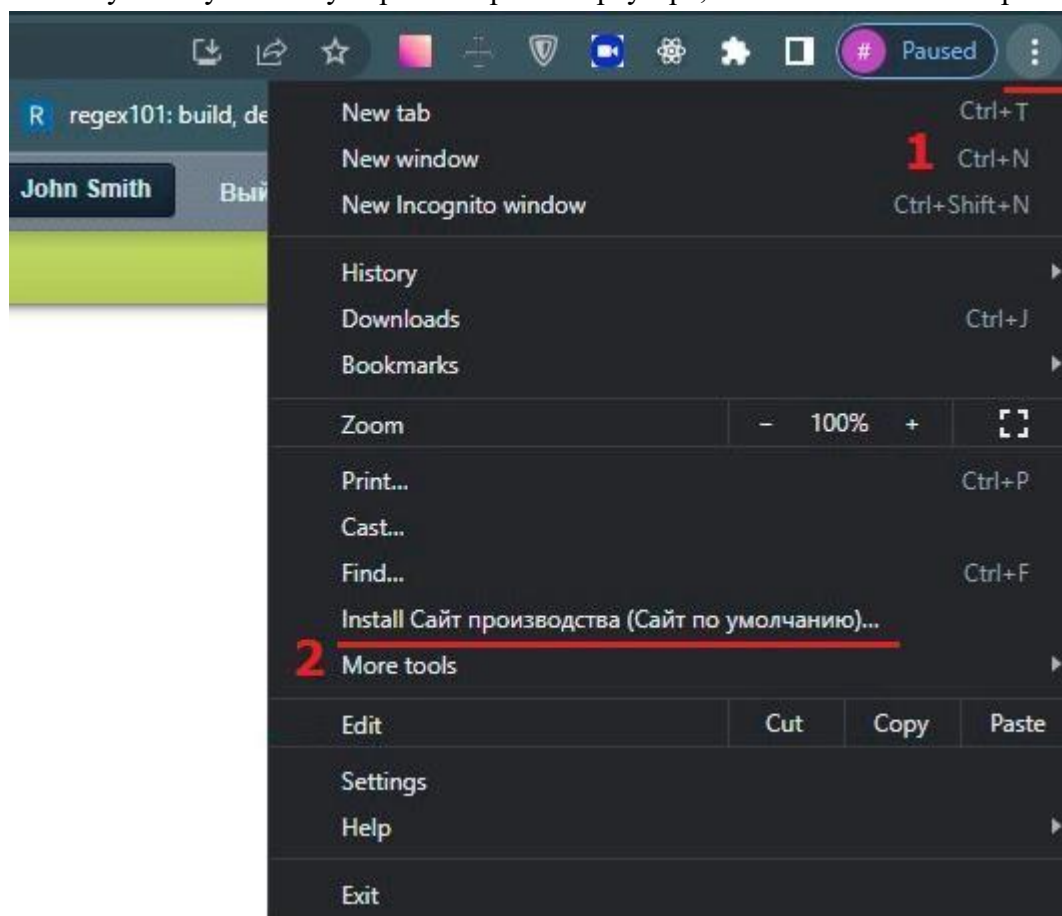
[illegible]

Paused

R regex101: build, de

John Smith

Вый

New tab Ctrl+T
New window 1 Ctrl+N
New Incognito window Ctrl+Shift+N

History
Downloads Ctrl+J
Bookmarks

Zoom − 100% +

Print... Ctrl+P
Cast...
Find... Ctrl+F
Install Сайт производства (Сайт по умолчанию)...
2 More tools

Edit Cut Copy Paste

Settings
Help

Exit